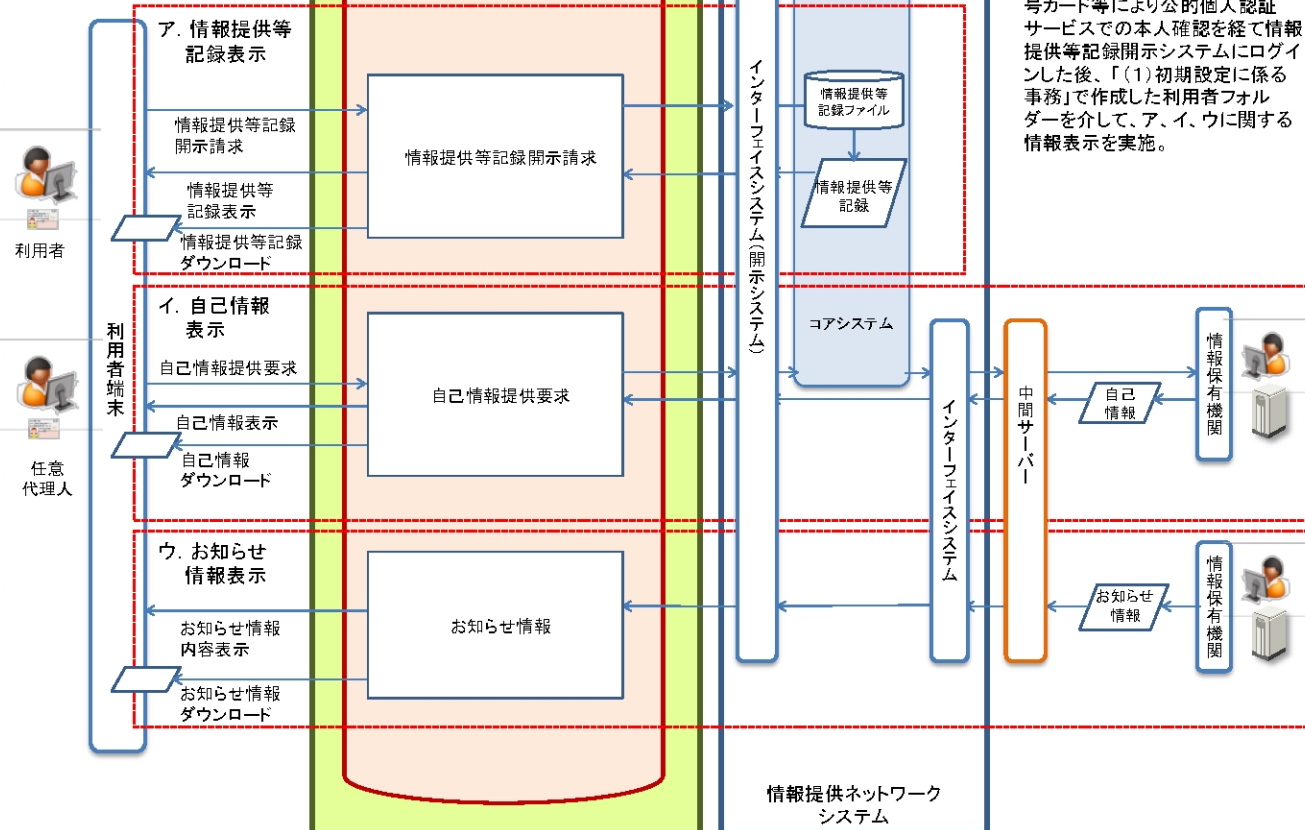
号カード等により公的個人認証サービスでの本人確認を経て情報提供等記録開示システムにログインした後、「(1)初期設定に係る事務」で作成した利用者フォルダーを介して、ア、イ、ウに関する情報表示を実施。

ア. 情報提供等記録表示

利用者端末

利用者

情報提供等記録開示請求

情報提供等記録表示

情報提供等記録ダウンロード

情報提供等記録開示請求

インターフェイスシステム(開示システム)

情報提供等記録ファイル

情報提供等記録

イ. 自己情報表示

任意代理人

自己情報提供要求

自己情報表示

自己情報ダウンロード

自己情報提供要求

コアシステム

インターフェイスシステム

中間サーバー

自己情報

情報保有機関

ウ. お知らせ情報表示

お知らせ情報内容表示

お知らせ情報ダウンロード

お知らせ情報

お知らせ情報

情報保有機関

情報提供ネットワークシステム